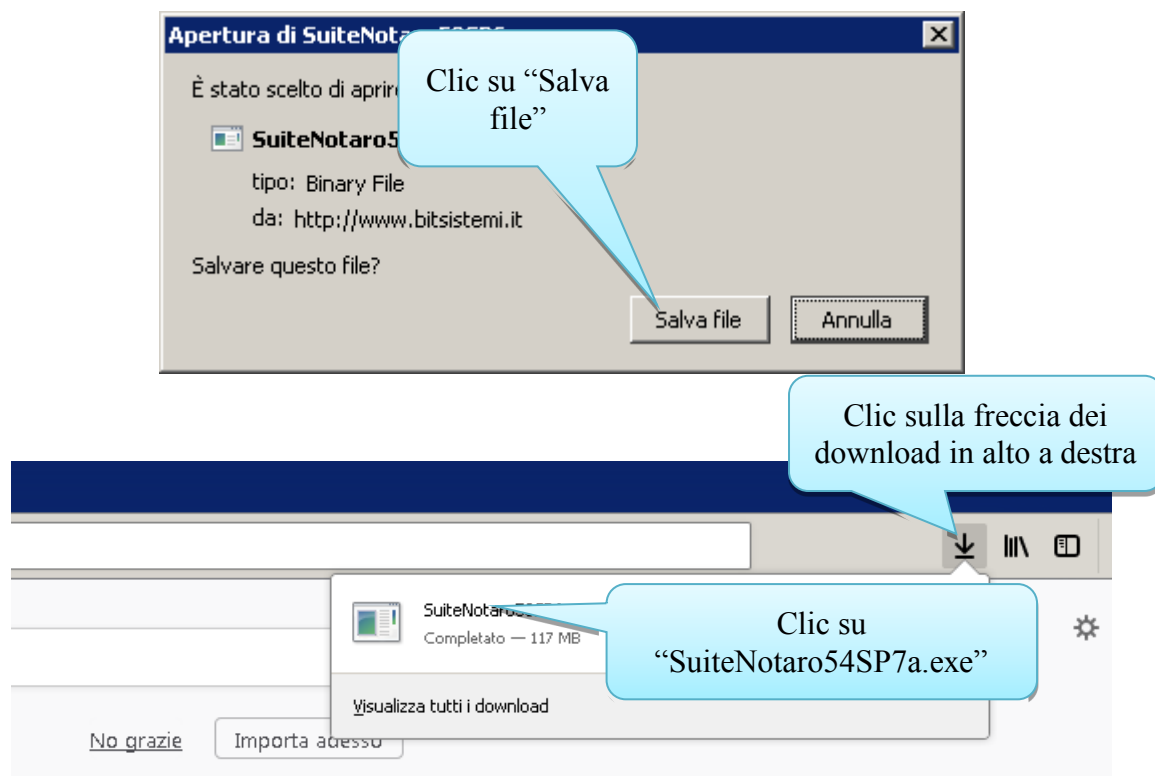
Apertura di SuiteNota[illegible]

È stato scelto di apri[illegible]

SuiteNotaro5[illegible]

tipo: Binary File

da: http://www.bitsistemi.it

Salvare questo file?

Salva file

Annulla

Clic su “Salva file”

Clic sulla freccia dei download in alto a destra

SuiteNota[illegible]

Completato — 117 MB

Clic su “SuiteNotaro54SP7a.exe”

Visualizza tutti i download

No grazie

Importa adesso